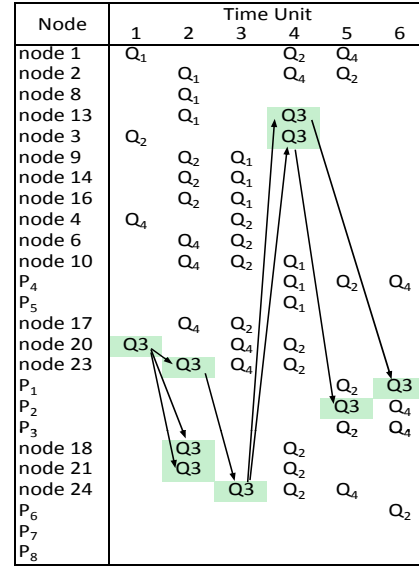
| Node | 1 | 2 | 3 | 4 | 5 | 6 |
|---|---|---|---|---|---|---|
| node 1 | $Q_1$ | | | $Q_2$ | $Q_4$ | |
| node 2 | | $Q_1$ | | $Q_4$ | $Q_2$ | |
| node 8 | | $Q_1$ | | | | |
| node 13 | | $Q_1$ | | Q3 | | |
| node 3 | $Q_2$ | | | Q3 | | |
| node 9 | | $Q_2$ | $Q_1$ | | | |
| node 14 | | $Q_2$ | $Q_1$ | | | |
| node 16 | | $Q_2$ | $Q_1$ | | | |
| node 4 | $Q_4$ | | $Q_2$ | | | |
| node 6 | | $Q_4$ | $Q_2$ | | | |
| node 10 | | $Q_4$ | $Q_2$ | $Q_1$ | | |
| $P_4$ | | | | $Q_1$ | $Q_2$ | $Q_4$ |
| $P_5$ | | | | $Q_1$ | | |
| node 17 | | $Q_4$ | $Q_2$ | | | |
| node 20 | Q3 | | $Q_4$ | $Q_2$ | | |
| node 23 | | Q3 | $Q_4$ | $Q_2$ | | |
| $P_1$ | | | | | $Q_2$ | Q3 |
| $P_2$ | | | | | Q3 | $Q_4$ |
| $P_3$ | | | | | $Q_2$ | $Q_4$ |
| node 18 | | Q3 | | $Q_2$ | | |
| node 21 | | Q3 | | $Q_2$ | | |
| node 24 | | | Q3 | $Q_2$ | $Q_4$ | |
| $P_6$ | | | | | | $Q_2$ |
| $P_7$ | | | | | | |
| $P_8$ | | | | | | |

Time Unit